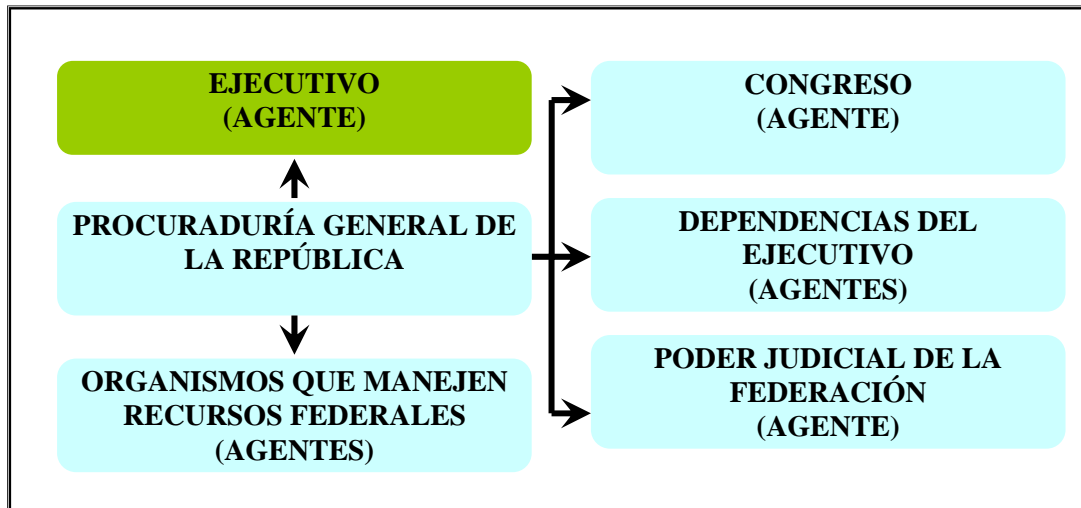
EJECUTIVO
(AGENTE)

PROCURADURÍA GENERAL DE LA REPÚBLICA

ORGANISMOS QUE MANEJEN RECURSOS FEDERALES
(AGENTES)

CONGRESO
(AGENTE)

DEPENDENCIAS DEL EJECUTIVO
(AGENTES)

PODER JUDICIAL DE LA FEDERACIÓN
(AGENTE)